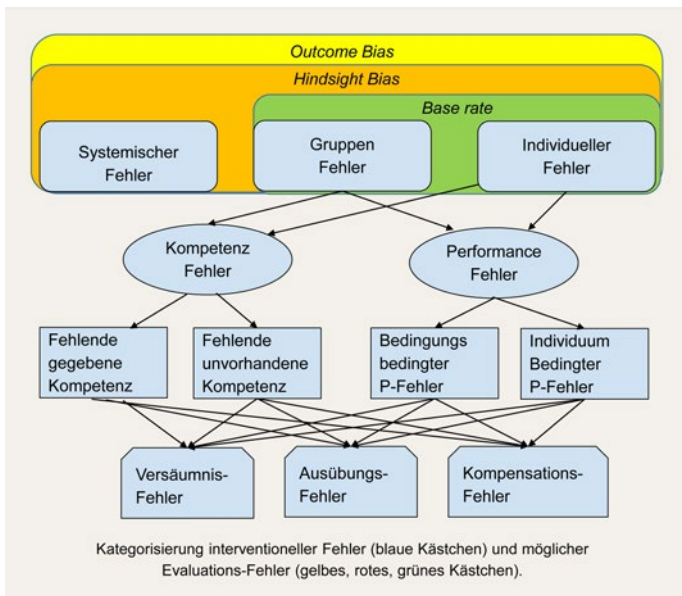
Outcome Bias

Hindsight Bias

Base rate

Systemischer Fehler

Gruppen Fehler

Individueller Fehler

Kompetenz Fehler

Performance Fehler

Fehlende gegebene Kompetenz

Fehlende unvorhandene Kompetenz

Bedingungs bedingter P-Fehler

Individuum Bedingter P-Fehler

Versäumnis-Fehler

Ausübungs-Fehler

Kompensations-Fehler

Kategorisierung interventioneller Fehler (blaue Kästchen) und möglicher Evaluations-Fehler (gelbes, rotes, grünes Kästchen).